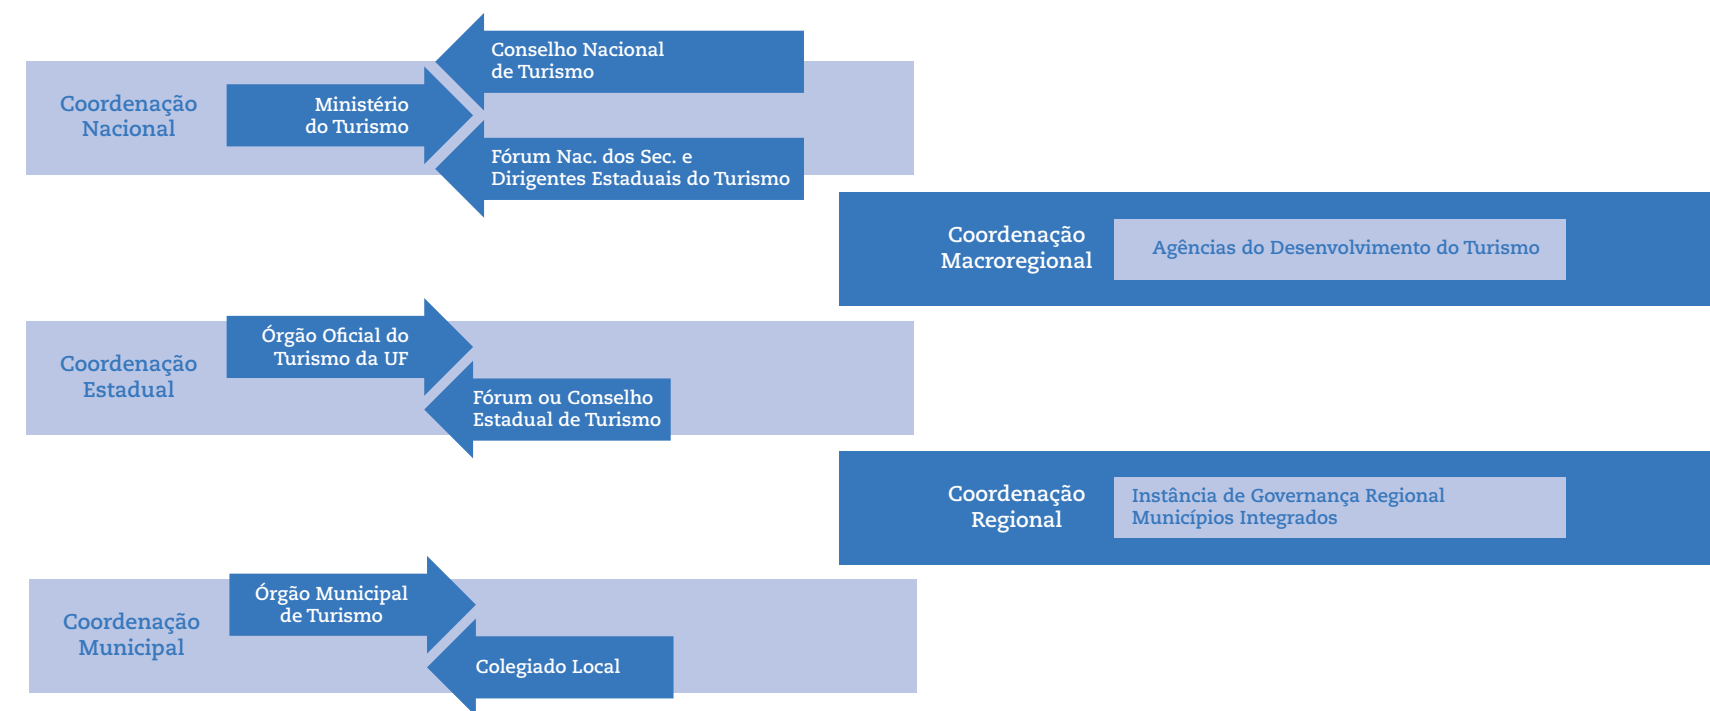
Coordenação Nacional

Ministério do Turismo

Conselho Nacional de Turismo

Fórum Nac. dos Sec. e Dirigentes Estaduais do Turismo

Coordenação Macroregional

Agências do Desenvolvimento do Turismo

Coordenação Estadual

Órgão Oficial do Turismo da UF

Fórum ou Conselho Estadual de Turismo

Coordenação Regional

Instância de Governança Regional
Municípios Integrados

Coordenação Municipal

Órgão Municipal de Turismo

Colegiado Local